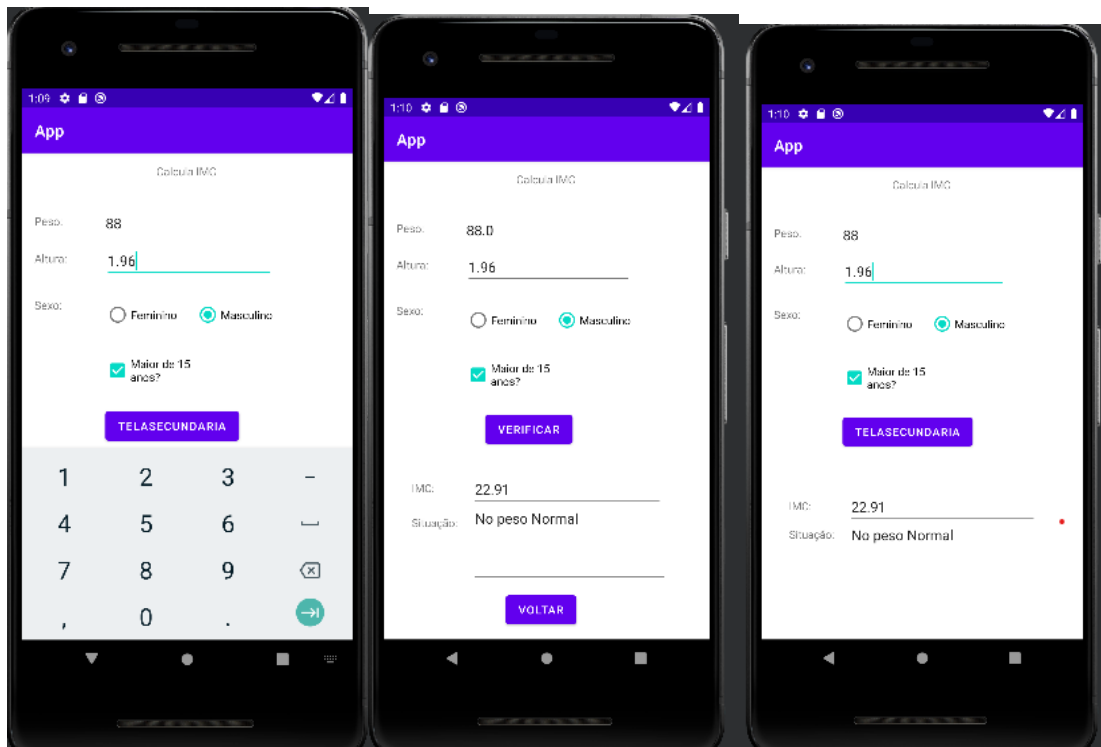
1:09

App

Calcula IMC

Peso: 88

Altura: 1.96

Sexo: Feminino Masculino

Maior de 15 anos?

TELASECUNDARIA

1 2 3 –
4 5 6
7 8 9
, 0 .

1:10

App

Calcula IMC

Peso: 88.0

Altura: 1.96

Sexo: Feminino Masculino

Maior de 15 anos?

VERIFICAR

IMC: 22.91

Situação: No peso Normal

VOLTAR

1:10

App

Calcula IMC

Peso: 88

Altura: 1.96

Sexo: Feminino Masculino

Maior de 15 anos?

TELASECUNDARIA

IMC: 22.91

Situação: No peso Normal